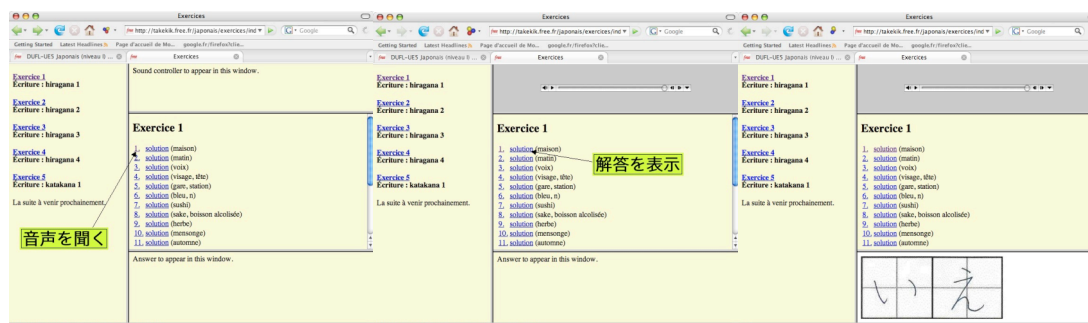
Exercices

http://takekik.free.fr/japonais/exercices/ind
Google

Getting Started Latest Headlines Page d'accueil de Mo... google.fr/firefox?clie...

DUFL-UE5 Japonais niveau II ... Exercices

Exercice 1
Écriture : hiragana 1

Exercice 2
Écriture : hiragana 2

Exercice 3
Écriture : hiragana 3

Exercice 4
Écriture : hiragana 4

Exercice 5
Écriture : katakana 1

La suite à venir prochainement.

音声を聞く

Sound controller to appear in this window.

Exercice 1

1. solution (maison)
2. solution (matin)
3. solution (voix)
4. solution (visage, tête)
5. solution (gare, station)
6. solution (bleu, n)
7. solution (sushi)
8. solution (sake, boisson alcoolisée)
9. solution (herbe)
10. solution (mensonge)
11. solution (automne)

Answer to appear in this window.

Exercices

http://takekik.free.fr/japonais/exercices/ind
Google

Getting Started Latest Headlines Page d'accueil de Mo... google.fr/firefox?clie...

DUFL-UE5 Japonais niveau II ... Exercices

Exercice 1
Écriture : hiragana 1

Exercice 2
Écriture : hiragana 2

Exercice 3
Écriture : hiragana 3

Exercice 4
Écriture : hiragana 4

Exercice 5
Écriture : katakana 1

La suite à venir prochainement.

Exercice 1

1. solution (maison)
2. solution (matin)
3. solution (voix)
4. solution (visage, tête)
5. solution (gare, station)
6. solution (bleu, n)
7. solution (sushi)
8. solution (sake, boisson alcoolisée)
9. solution (herbe)
10. solution (mensonge)
11. solution (automne)

解答を表示

Answer to appear in this window.

Exercices

http://takekik.free.fr/japonais/exercices/ind
Google

Getting Started Latest Headlines Page d'accueil de Mo... google.fr/firefox?clie...

DUFL-UE5 Japonais niveau II ... Exercices

Exercice 1
Écriture : hiragana 1

Exercice 2
Écriture : hiragana 2

Exercice 3
Écriture : hiragana 3

Exercice 4
Écriture : hiragana 4

Exercice 5
Écriture : katakana 1

La suite à venir prochainement.

Exercice 1

1. solution (maison)
2. solution (matin)
3. solution (voix)
4. solution (visage, tête)
5. solution (gare, station)
6. solution (bleu, n)
7. solution (sushi)
8. solution (sake, boisson alcoolisée)
9. solution (herbe)
10. solution (mensonge)
11. solution (automne)

い え